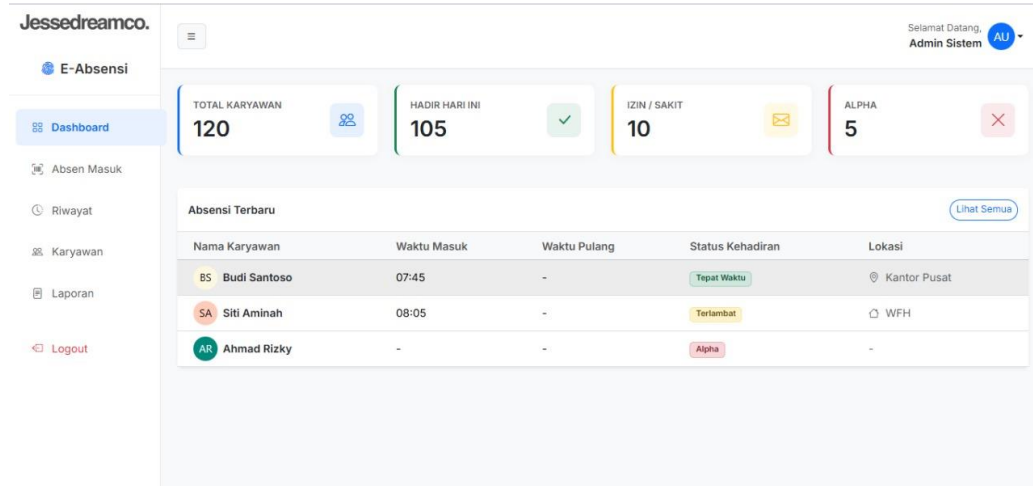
Jessedreamco.

E-Absensi

Dashboard

Absen Masuk

Riwayat

Karyawan

Laporan

Logout

≡

Selamat Datang,
Admin Sistem
AU

TOTAL KARYAWAN
120

HADIR HARI INI
105

IZIN / SAKIT
10

ALPHA
5

Absensi Terbaru

Lihat Semua

| Nama Karyawan | Waktu Masuk | Waktu Pulang | Status Kehadiran | Lokasi |
|---|---|---|---|---|
| BS Budi Santoso | 07:45 | - | Tepat Waktu | Kantor Pusat |
| SA Siti Aminah | 08:05 | - | Terlambat | WFH |
| AR Ahmad Rizky | - | - | Alpha | - |